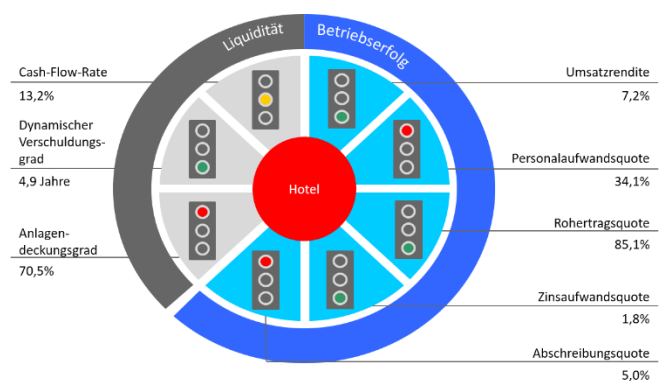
Liquidität

Betriebserfolg

Cash-Flow-Rate

13,2%

Dynamischer Verschuldungsgrad

4,9 Jahre

Anlagendeckungsgrad

70,5%

Hotel

Umsatzrendite

7,2%

Personalaufwandsquote

34,1%

Rohertragsquote

85,1%

Zinsaufwandsquote

1,8%

Abschreibungsquote

5,0%